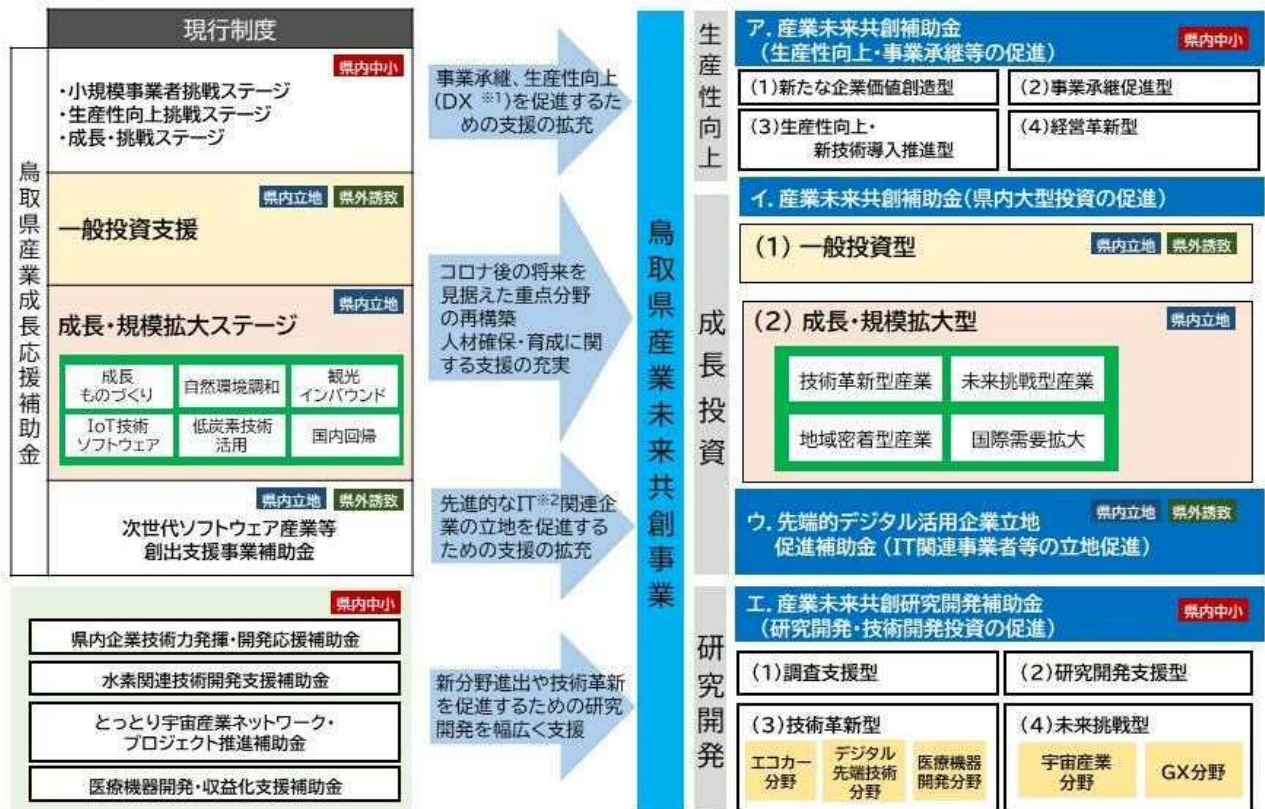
現行制度

鳥取県産業成長応援補助金

県内中小

・小規模事業者挑戦ステージ
・生産性向上挑戦ステージ
・成長・挑戦ステージ

県内立地　県外誘致

一般投資支援

県内立地

成長・規模拡大ステージ

| 成長ものづくり | 自然環境調和 | 観光インバウンド |
|---|---|---|
| IoT技術ソフトウェア | 低炭素技術活用 | 国内回帰 |

県内立地　県外誘致

次世代ソフトウェア産業等創出支援事業補助金

県内中小

県内企業技術力発揮・開発応援補助金

水素関連技術開発支援補助金

とっとり宇宙産業ネットワーク・プロジェクト推進補助金

医療機器開発・収益化支援補助金

事業承継、生産性向上（DX ※1）を促進するための支援の拡充

コロナ後の将来を見据えた重点分野の再構築
人材確保・育成に関する支援の充実

先進的なIT※2関連企業の立地を促進するための支援の拡充

新分野進出や技術革新を促進するための研究開発を幅広く支援

鳥取県産業未来共創事業

生産性向上

ア. 産業未来共創補助金（生産性向上・事業承継等の促進）　県内中小

(1)新たな企業価値創造型
(2)事業承継促進型
(3)生産性向上・新技術導入推進型
(4)経営革新型

成長投資

イ. 産業未来共創補助金（県内大型投資の促進）

(1) 一般投資型　県内立地　県外誘致

(2) 成長・規模拡大型　県内立地

| 技術革新型産業 | 未来挑戦型産業 |
|---|---|
| 地域密着型産業 | 国際需要拡大 |

ウ. 先端的デジタル活用企業立地促進補助金（IT関連事業者等の立地促進）　県内立地　県外誘致

研究開発

エ. 産業未来共創研究開発補助金（研究開発・技術開発投資の促進）　県内中小

(1)調査支援型
(2)研究開発支援型
(3)技術革新型
エコカー分野　デジタル先端技術分野　医療機器開発分野
(4)未来挑戦型
宇宙産業分野　GX分野